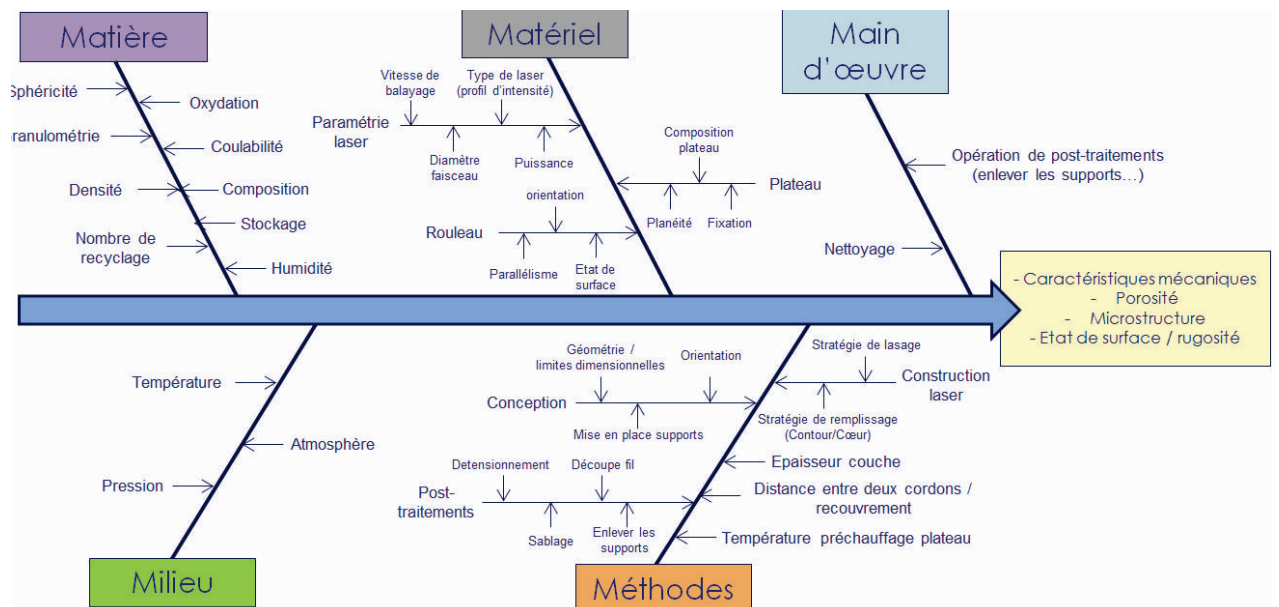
Matière

Sphéricité

Oxydation

ranulométrie

Coulabilité

Densité

Composition

Stockage

Nombre de recyclage

Humidité

Matériel

Vitesse de balayage

Type de laser (profil d'intensité)

Paramétrie laser

Diamètre faisceau

Puissance

Composition plateau

Plateau

orientation

Planéité

Fixation

Rouleau

Parallélisme

Etat de surface

Main d'œuvre

Opération de post-traitements (enlever les supports…)

Nettoyage

- Caractéristiques mécaniques
- Porosité
- Microstructure
- Etat de surface / rugosité

Température

Atmosphère

Pression

Milieu

Géométrie / limites dimensionnelles

Orientation

Stratégie de lasage

Construction laser

Conception

Mise en place supports

Stratégie de remplissage (Contour/Cœur)

Epaisseur couche

Detensionnement

Découpe fil

Post-traitements

Distance entre deux cordons / recouvrement

Sablage

Enlever les supports

Température préchauffage plateau

Méthodes